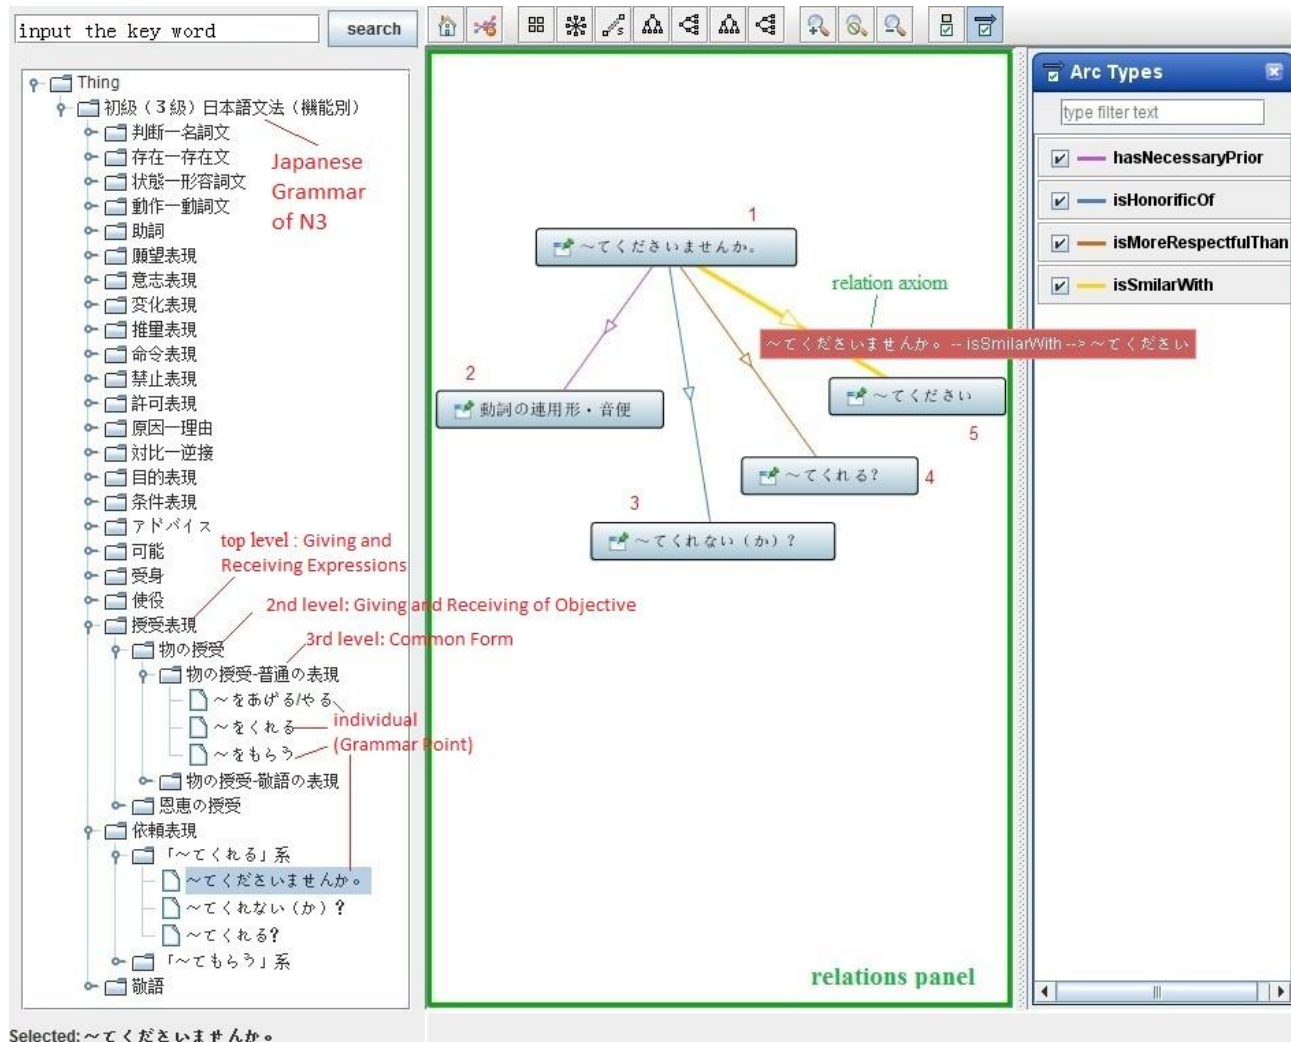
input the key word

search

Thing
初級（3級）日本語文法（機能別）
判断一名詞文
存在一存在文
状態一形容詞文
動作一動詞文
助詞
願望表現
意志表現
変化表現
推量表現
命令表現
禁止表現
許可表現
原因一理由
対比一逆接
目的表現
条件表現
アドバイス
可能
受身
使役
授受表現
物の授受
物の授受-普通の表現
～をあげる/やる
～をくれる
～をもらう
物の授受-敬語の表現
恩恵の授受
依頼表現
「～てくれる」系
～てくださいませんか。
～てくれない（か）？
～てくれる?
「～てもらう」系
敬語

Japanese Grammar of N3

top level : Giving and Receiving Expressions

2nd level: Giving and Receiving of Objective

3rd level: Common Form

individual (Grammar Point)

Selected: ～てくださいませんか。

1
～てくださいませんか。

relation axiom

～てくださいませんか。 -- isSmilarWith --> ～てください

2
動詞の連用形・音便

～てください
5

～てくれる？
4

3
～てくれない（か）？

relations panel

Arc Types
type filter text
hasNecessaryPrior
isHonorificOf
isMoreRespectfulThan
isSmilarWith